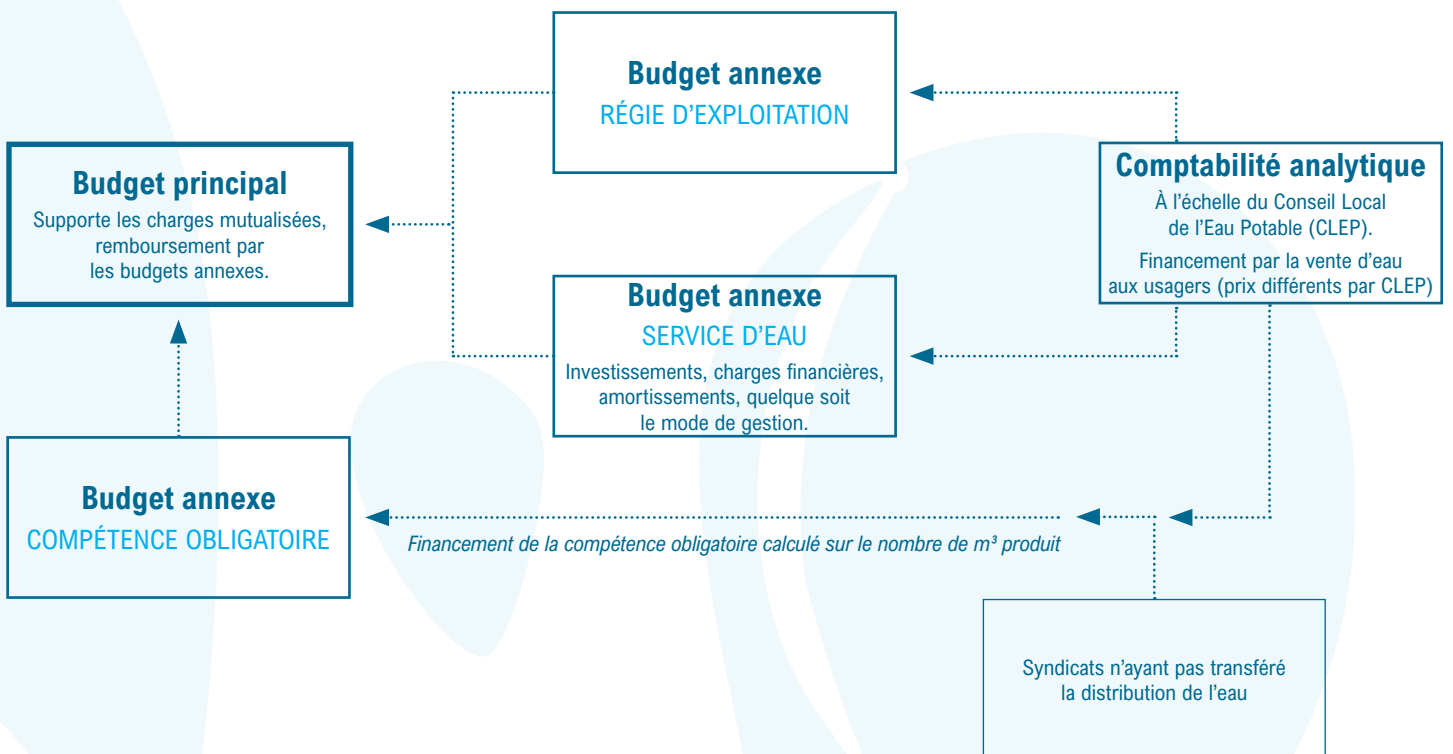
Budget annexe
RÉGIE D'EXPLOITATION

Budget principal
Supporte les charges mutualisées, remboursement par les budgets annexes.

Comptabilité analytique
À l'échelle du Conseil Local de l'Eau Potable (CLEP).
Financement par la vente d'eau aux usagers (prix différents par CLEP)

Budget annexe
SERVICE D'EAU
Investissements, charges financières, amortissements, quelque soit le mode de gestion.

Budget annexe
COMPÉTENCE OBLIGATOIRE

Financement de la compétence obligatoire calculé sur le nombre de m³ produit

Syndicats n'ayant pas transféré la distribution de l'eau